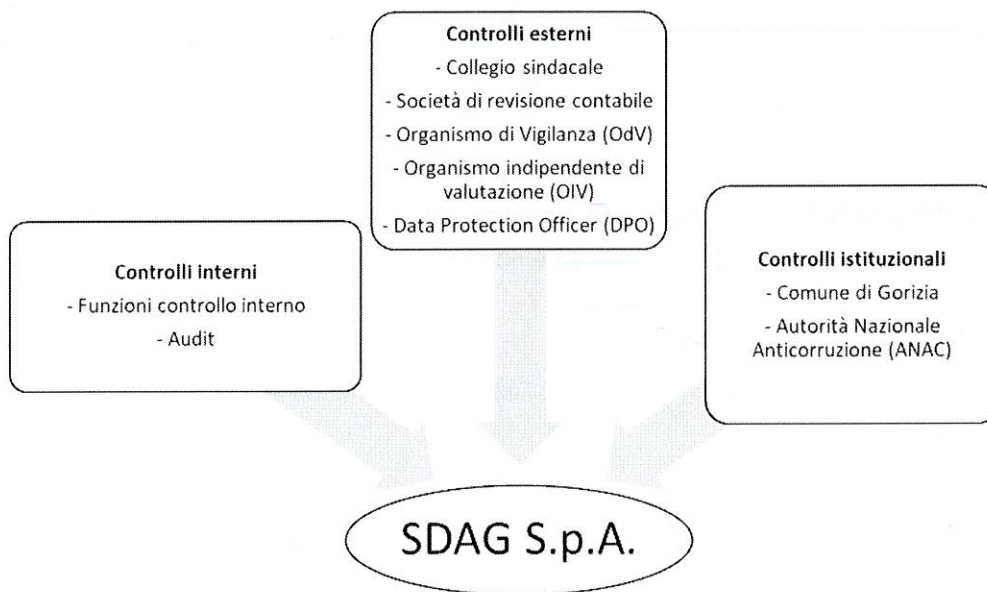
Controlli esterni
- Collegio sindacale
- Società di revisione contabile
- Organismo di Vigilanza (OdV)
- Organismo indipendente di valutazione (OIV)
- Data Protection Officer (DPO)

Controlli interni
- Funzioni controllo interno
- Audit

Controlli istituzionali
- Comune di Gorizia
- Autorità Nazionale Anticorruzione (ANAC)

SDAG S.p.A.